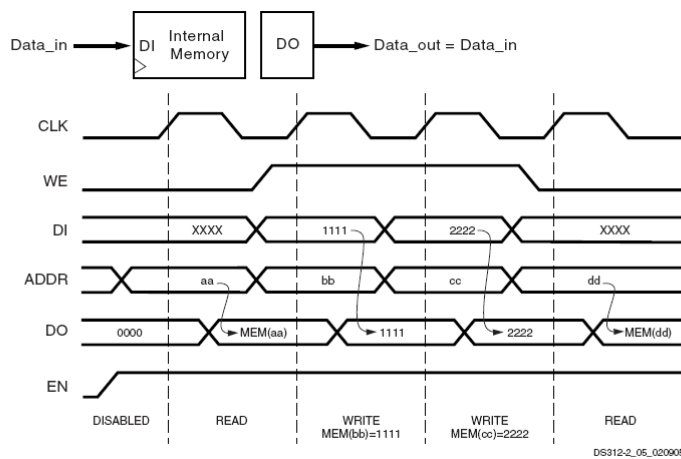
Data_in DI Internal Memory DO Data_out = Data_in

CLK

WE

DI XXXX 1111 2222 XXXX

ADDR aa bb cc dd

DO 0000 MEM(aa) 1111 2222 MEM(dd)

EN

DISABLED READ WRITE MEM(bb)=1111 WRITE MEM(cc)=2222 READ

DS312-2_05_02090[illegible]